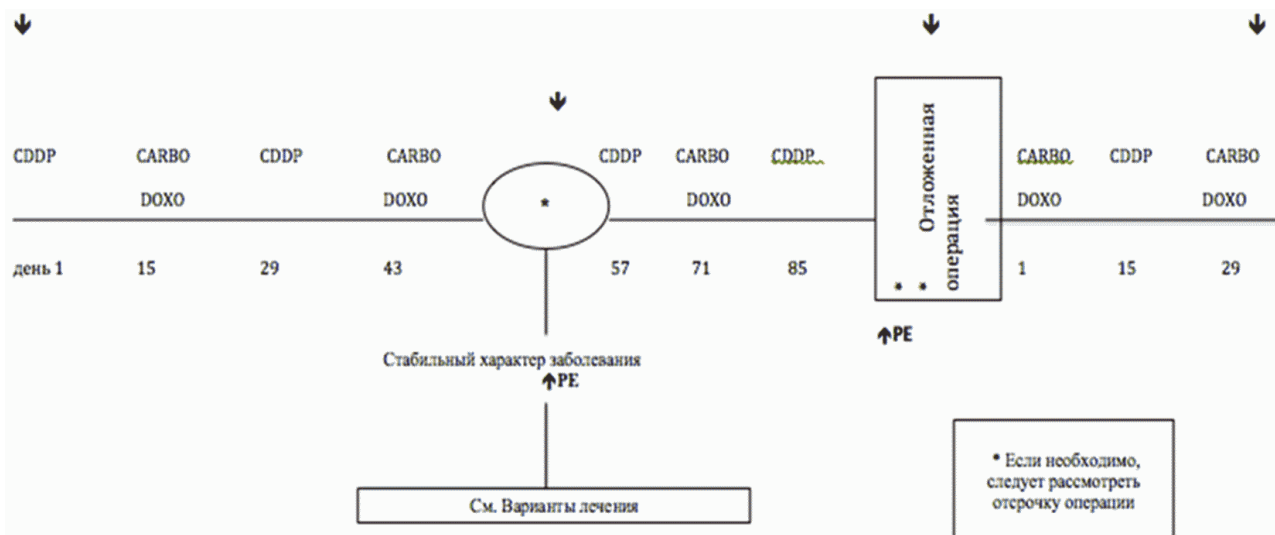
CDDP CARBO DOXO CDDP CARBO DOXO * CDDP CARBO DOXO CDDP

Отложенная операция * *

CARBO DOXO CDDP CARBO DOXO

день 1 15 29 43 57 71 85 1 15 29

PE

Стабильный характер заболевания

PE

См. Варианты лечения

* Если необходимо, следует рассмотреть отсрочку операции